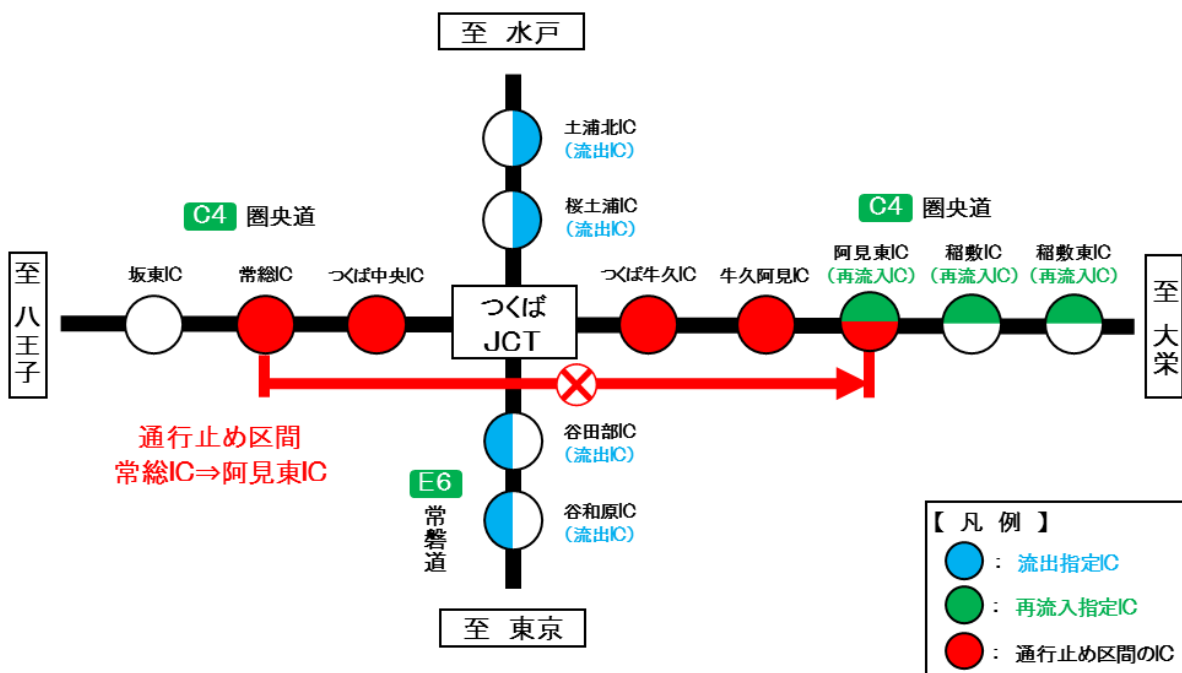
至 水戸

土浦北IC
(流出IC)

桜土浦IC
(流出IC)

C4 圏央道

C4 圏央道

至 八王子

坂東IC

常総IC

つくば中央IC

つくば JCT

つくば牛久IC

牛久阿見IC

阿見東IC
(再流入IC)

稲敷IC
(再流入IC)

稲敷東IC
(再流入IC)

至 大栄

通行止め区間
常総IC⇒阿見東IC

谷田部IC
(流出IC)

E6 常磐道

谷和原IC
(流出IC)

至 東京

【 凡 例 】
: 流出指定IC
: 再流入指定IC
: 通行止め区間のIC